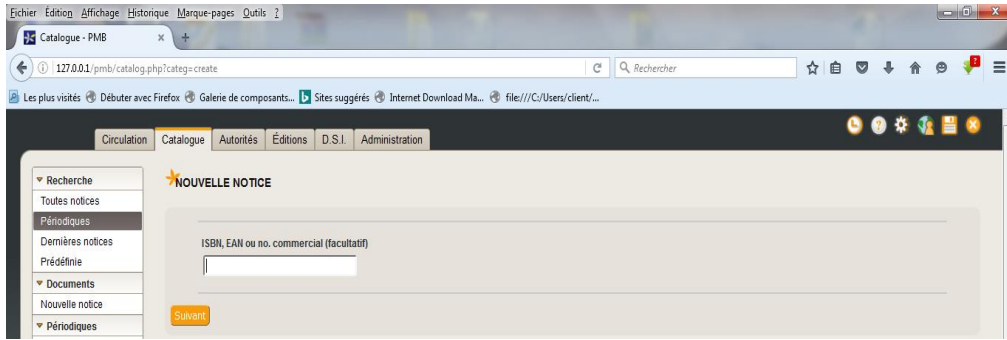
Fichier Édition Affichage Historique Marque-pages Outils ?

Catalogue - PMB

127.0.0.1/pmb/catalog.php?categ=create

Rechercher

Les plus visités Débuter avec Firefox Galerie de composants... Sites suggérés Internet Download Ma... file:///C:/Users/client/...

Circulation Catalogue Autorités Éditions D.S.I. Administration

Recherche
Toutes notices
Périodiques
Dernières notices
Prédéfinie
Documents
Nouvelle notice
Périodiques

NOUVELLE NOTICE

ISBN, EAN ou no. commercial (facultatif)

Suivant